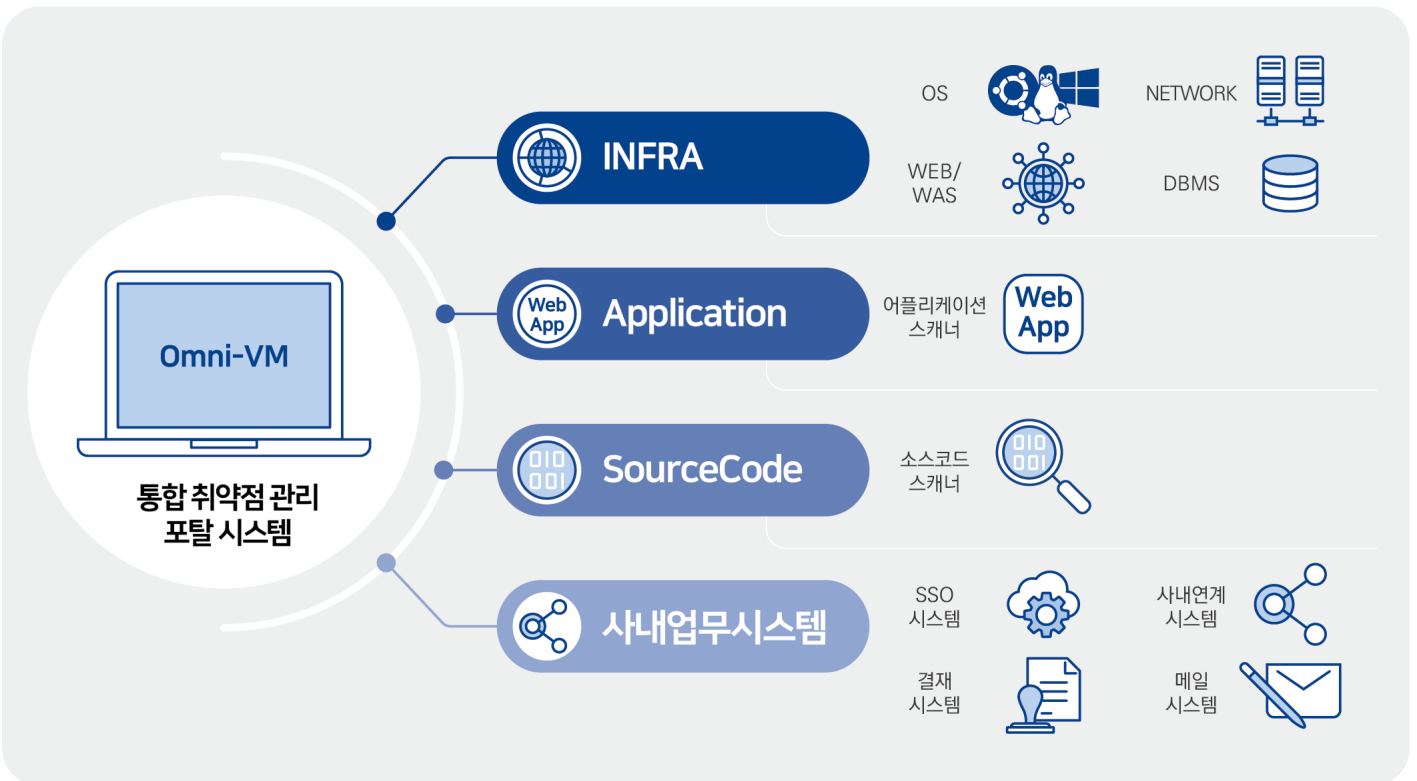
Omni-VM

통합 취약점 관리 포탈 시스템

INFRA

OS

NETWORK

WEB/ WAS

DBMS

Web App

Application

어플리케이션 스캐너

Web App

010 001

SourceCode

소스코드 스캐너

010 001

사내업무시스템

SSO 시스템

사내연계 시스템

결재 시스템

메일 시스템